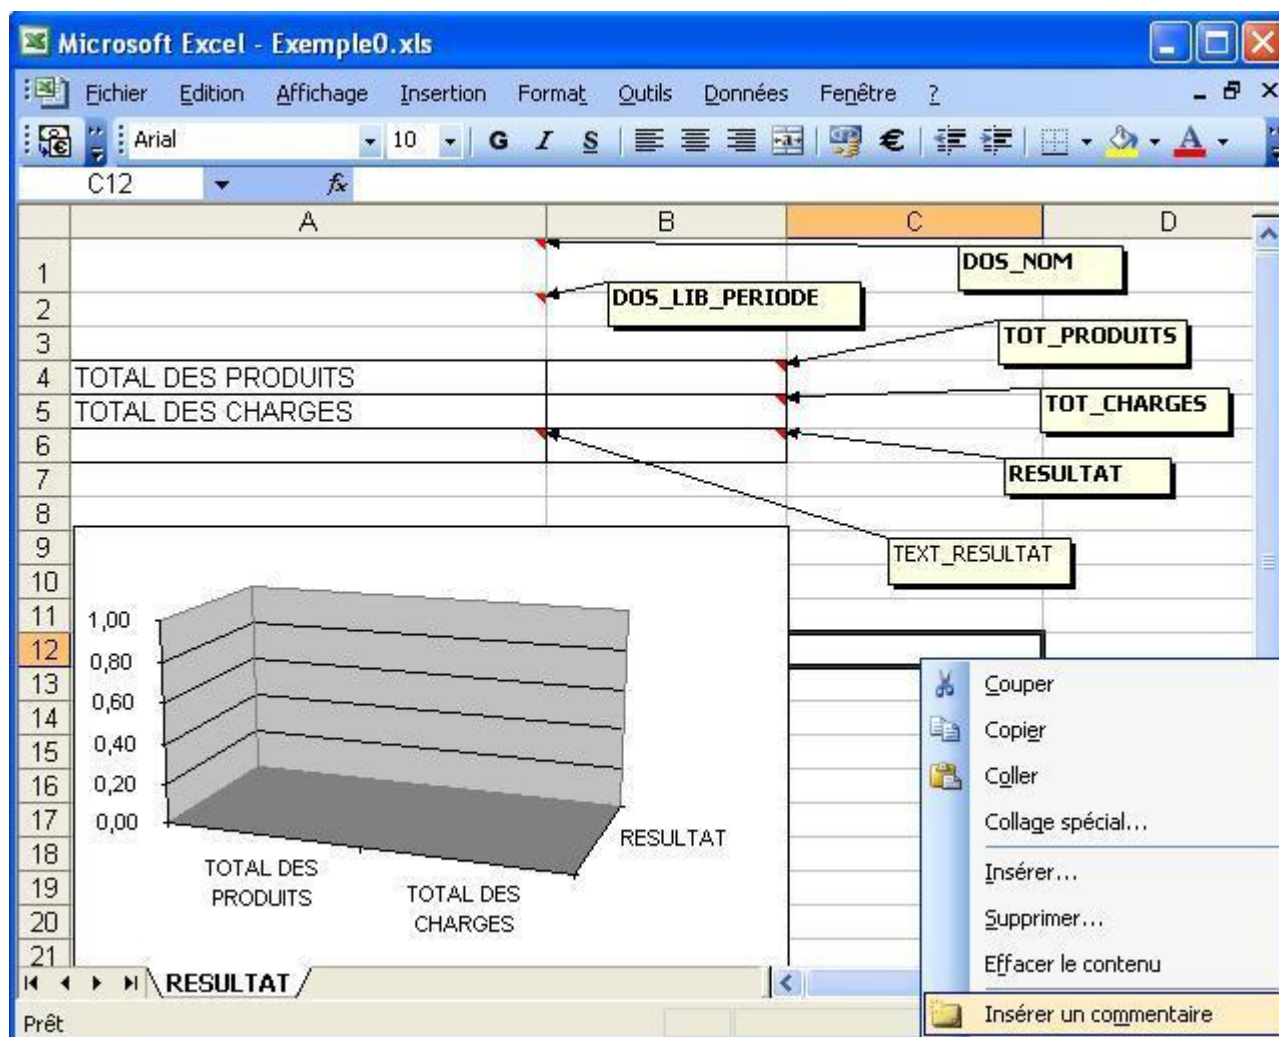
Microsoft Excel - Exemple0.xls

Fichier Edition Affichage Insertion Format Outils Données Fenêtre ?

Arial 10 G I S €

C12 fx

| | A | B | C | D |
|---|---|---|---|---|
| 1 | | | | |
| 2 | | | | |
| 3 | | | | |
| 4 | TOTAL DES PRODUITS | | | |
| 5 | TOTAL DES CHARGES | | | |
| 6 | | | | |
| 7 | | | | |
| 8 | | | | |
| 9 | | | | |
| 10 | | | | |
| 11 | | | | |
| 12 | | | | |
| 13 | | | | |
| 14 | | | | |
| 15 | | | | |
| 16 | | | | |
| 17 | | | | |
| 18 | | | | |
| 19 | | | | |
| 20 | | | | |
| 21 | | | | |

DOS_NOM
DOS_LIB_PERIODE
TOT_PRODUITS
TOT_CHARGES
RESULTAT
TEXT_RESULTAT

1,00
0,80
0,60
0,40
0,20
0,00
TOTAL DES PRODUITS
TOTAL DES CHARGES
RESULTAT

Couper
Copier
Coller
Collage spécial...
Insérer...
Supprimer...
Effacer le contenu
Insérer un commentaire

RESULTAT

Prêt